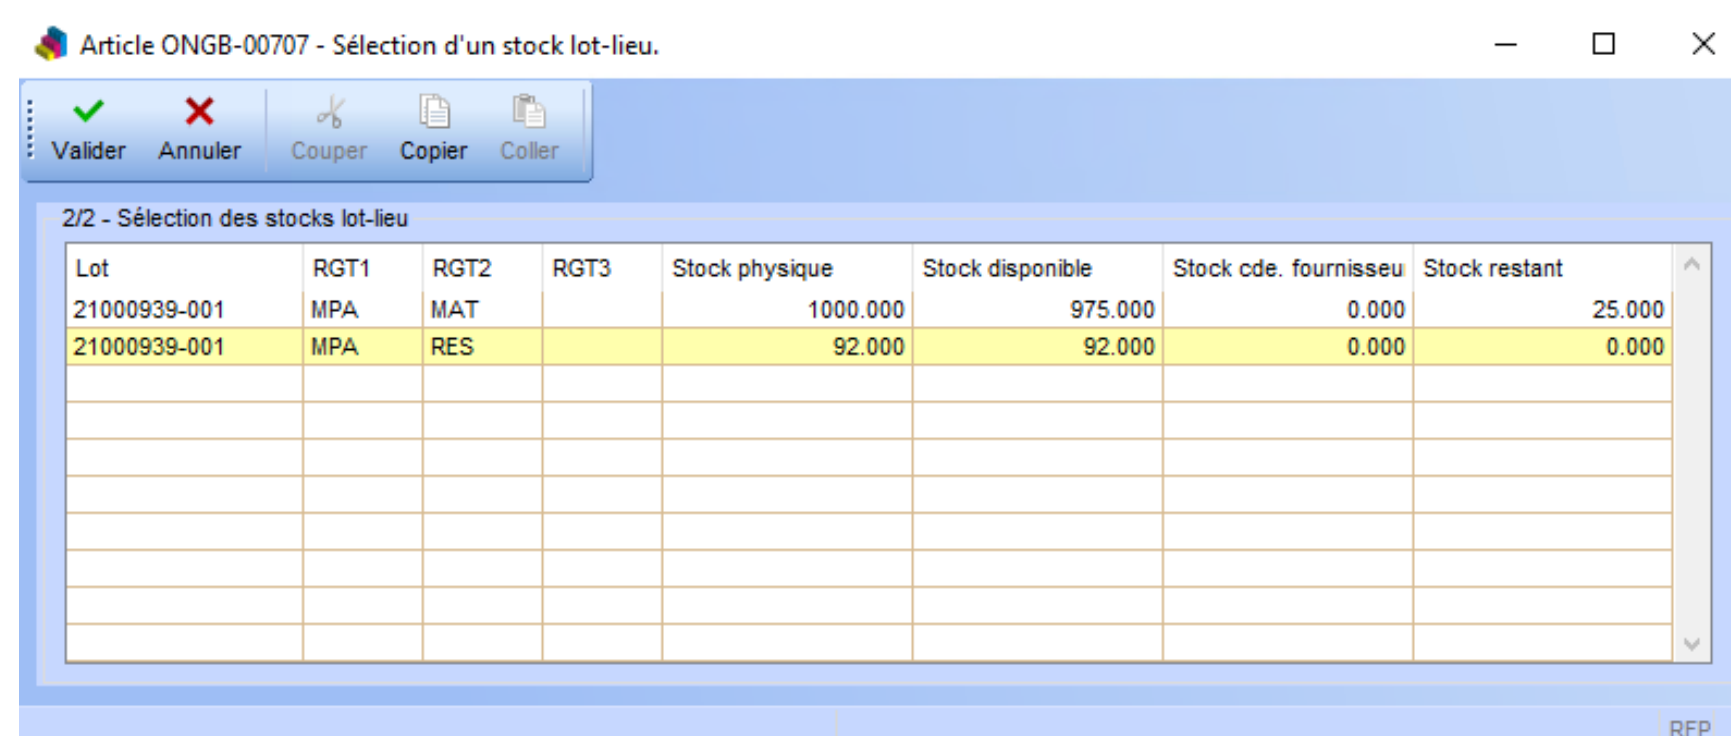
Article ONGB-00707 - Sélection d'un stock lot-lieu.

Valider Annuler Couper Copier Coller

2/2 - Sélection des stocks lot-lieu

| Lot | RGT1 | RGT2 | RGT3 | Stock physique | Stock disponible | Stock cde. fournisseu | Stock restant |
|---|---|---|---|---|---|---|---|
| 21000939-001 | MPA | MAT | | 1000.000 | 975.000 | 0.000 | 25.000 |
| 21000939-001 | MPA | RES | | 92.000 | 92.000 | 0.000 | 0.000 |

RFP